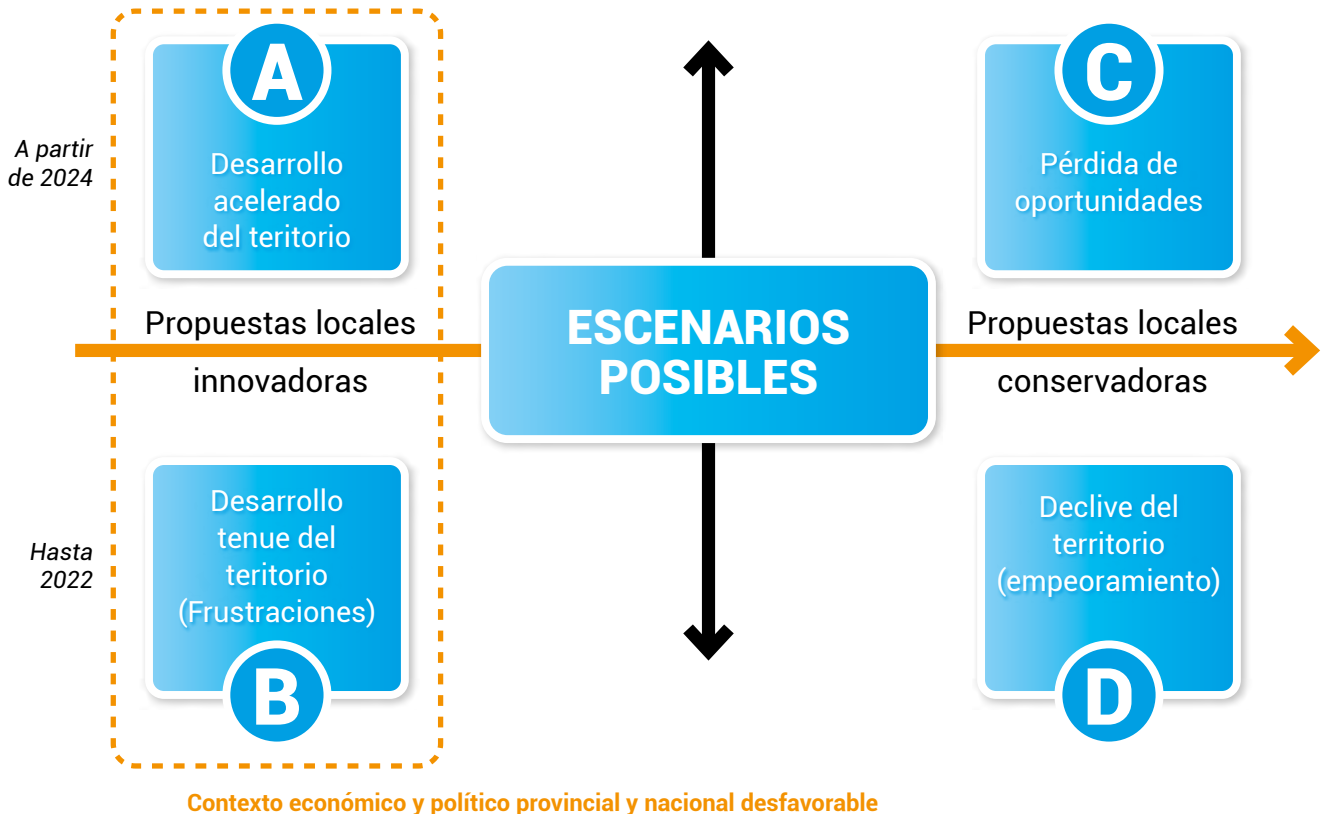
A partir de 2024

A

Desarrollo acelerado del teritorio

C

Pérdida de oportunidades

Propuestas locales innovadoras

ESCENARIOS POSIBLES

Propuestas locales conservadoras

Hasta 2022

Desarrollo tenue del teritorio (Frustraciones)

B

Declive del territorio (empeoramiento)

D

Contexto económico y político provincial y nacional desfavorable